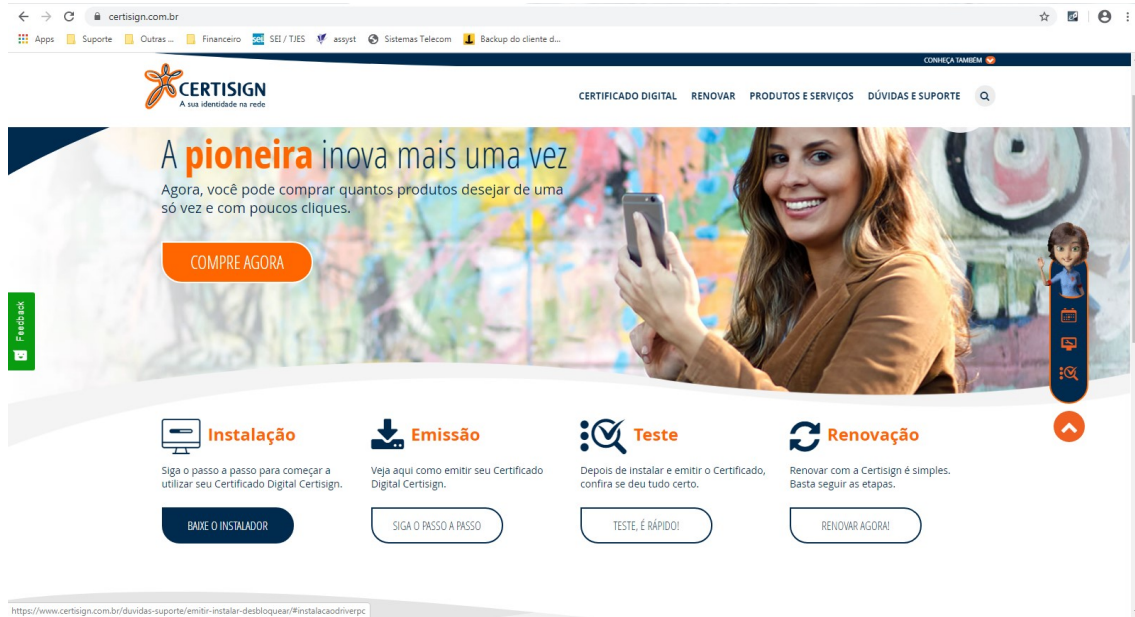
certisign.com.br

Apps Suporte Outras ... Financeiro SEI / TJES assyst Sistemas Telecom Backup do cliente d...

CONHEÇA TAMBÉM

CERTISIGN
A sua identidade na rede

CERTIFICADO DIGITAL RENOVAR PRODUTOS E SERVIÇOS DÚVIDAS E SUPORTE

A pioneira inova mais uma vez

Agora, você pode comprar quantos produtos desejar de uma só vez e com poucos cliques.

COMPRE AGORA

Feedback

Instalação

Siga o passo a passo para começar a utilizar seu Certificado Digital Certisign.

BAIXE O INSTALADOR

Emissão

Veja aqui como emitir seu Certificado Digital Certisign.

SIGA O PASSO A PASSO

Teste

Depois de instalar e emitir o Certificado, confira se deu tudo certo.

TESTE, É RÁPIDO!

Renovação

Renovar com a Certisign é simples. Basta seguir as etapas.

RENOVAR AGORA!

https://www.certisign.com.br/duvidas-suporte/emitir-instalar-desbloquear/#instalacaodriverpc